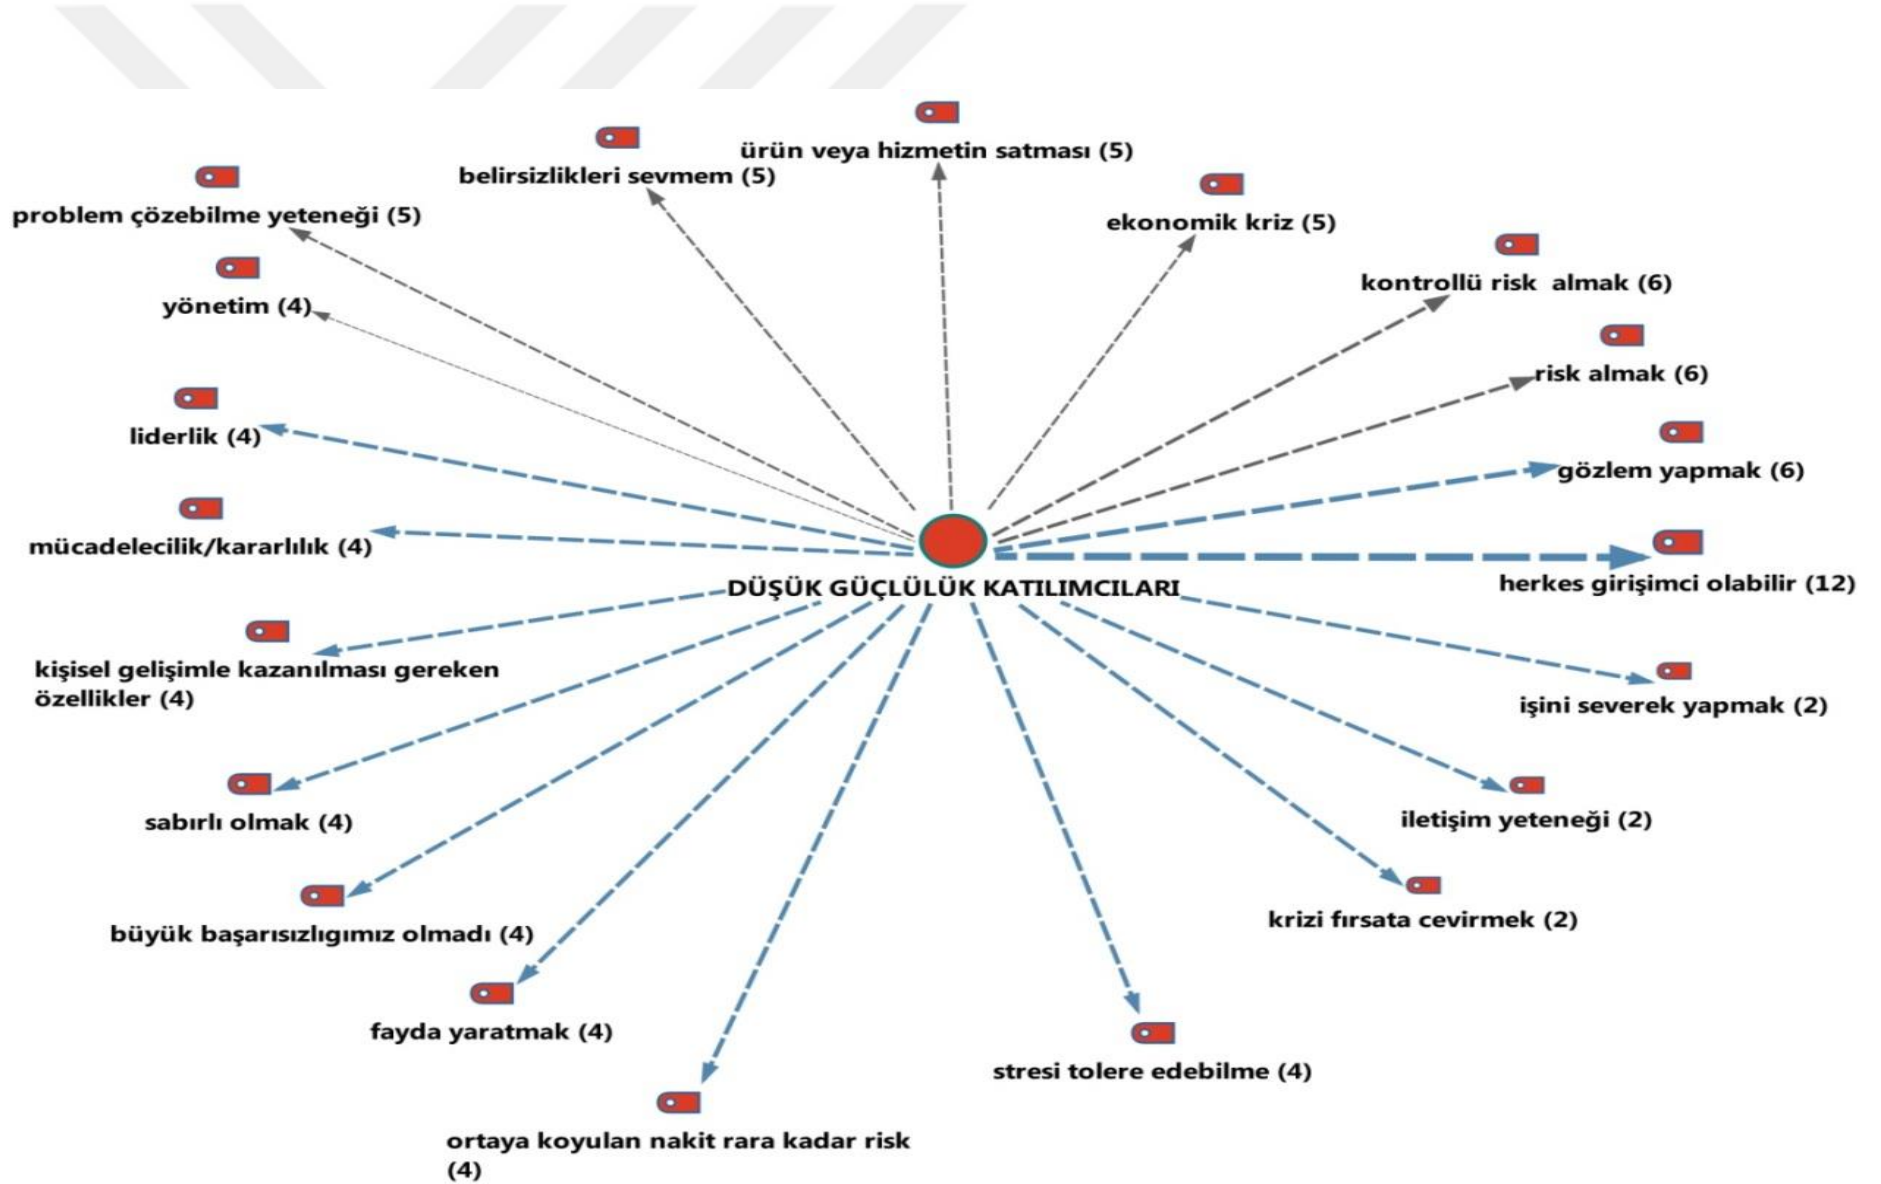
ürün veya hizmetin satması (5)

belirsizlikleri sevmem (5)

problem çözebilme yeteneği (5)

ekonomik kriz (5)

kontrollü risk almak (6)

yönetim (4)

risk almak (6)

liderlik (4)

gözlem yapmak (6)

mücadelecilik/kararlılık (4)

DÜŞÜK GÜÇLÜLÜK KATILIMCILARI

herkes girişimci olabilir (12)

kişisel gelişimle kazanılması gereken özellikler (4)

işini severek yapmak (2)

sabırlı olmak (4)

iletişim yeteneği (2)

büyük başarısızlıgımız olmadı (4)

krizi fırsata cevirmek (2)

fayda yaratmak (4)

stresi tolere edebilme (4)

ortaya koyulan nakit rara kadar risk (4)